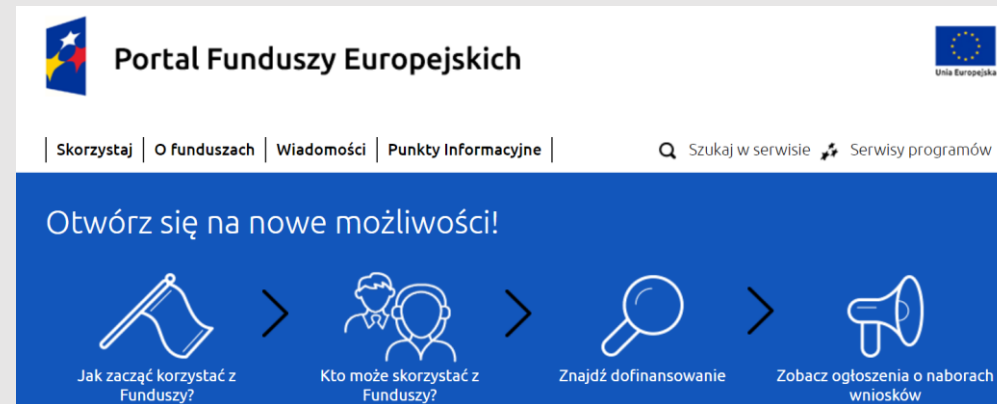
Portal Funduszy Europejskich

Unia Europejska

Skorzystaj | O funduszach | Wiadomości | Punkty Informacyjne

Szukaj w serwisie Serwisy programów

Otwórz się na nowe możliwości!

Jak zacząć korzystać z Funduszy?

Kto może skorzystać z Funduszy?

Znajdź dofinansowanie

Zobacz ogłoszenia o naborach wniosków